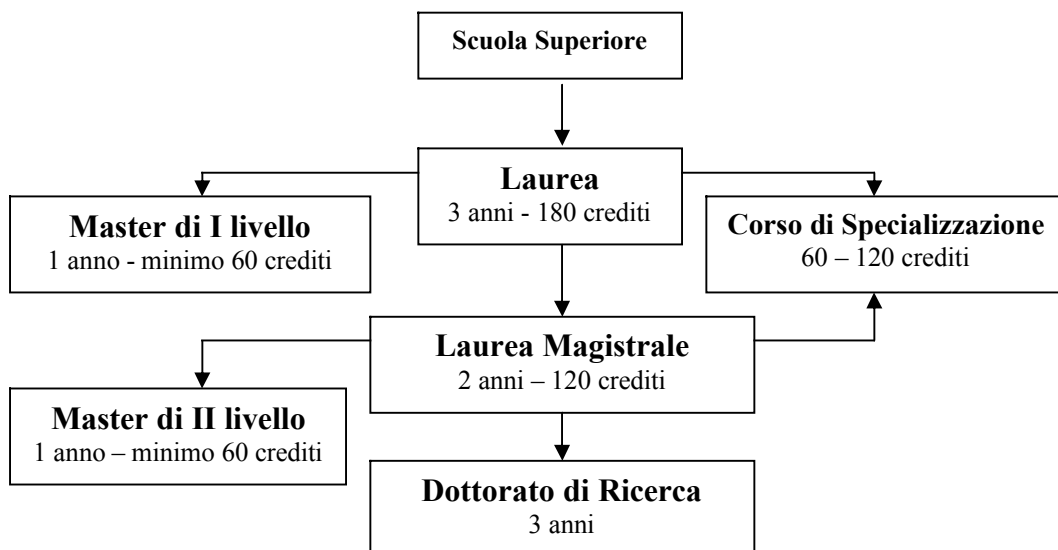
Scuola Superiore

Laurea
3 anni - 180 crediti

Master di I livello
1 anno - minimo 60 crediti

Corso di Specializzazione
60 – 120 crediti

Laurea Magistrale
2 anni – 120 crediti

Master di II livello
1 anno – minimo 60 crediti

Dottorato di Ricerca
3 anni